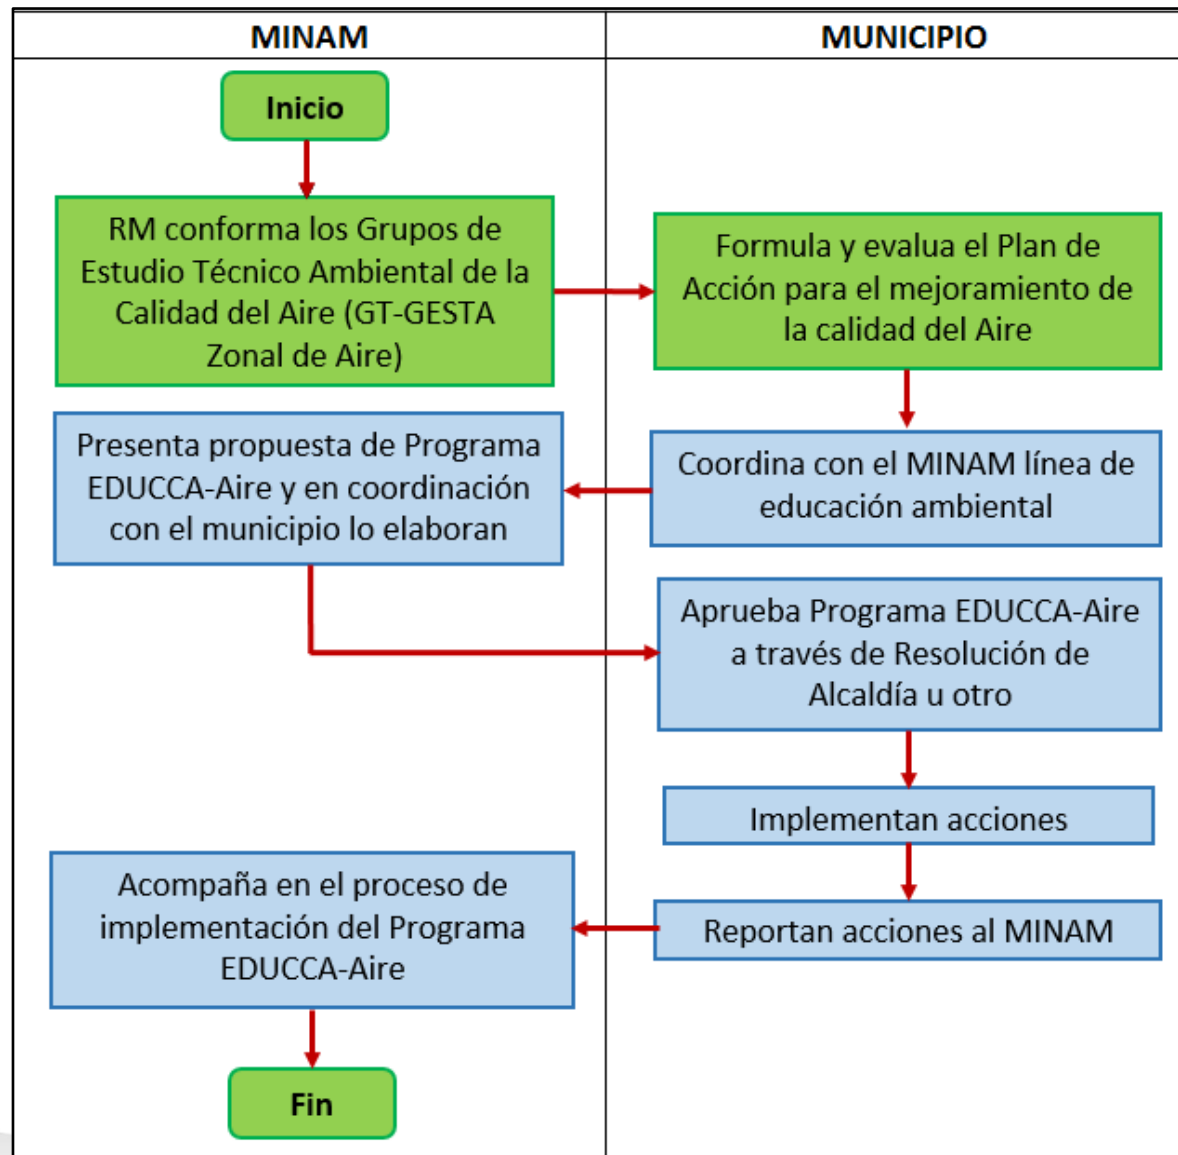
MINAM

MUNICIPIO

Inicio

RM conforma los Grupos de Estudio Técnico Ambiental de la Calidad del Aire (GT-GESTA Zonal de Aire)

Formula y evalua el Plan de Acción para el mejoramiento de la calidad del Aire

Coordina con el MINAM línea de educación ambiental

Presenta propuesta de Programa EDUCCA-Aire y en coordinación con el municipio lo elaboran

Aprueba Programa EDUCCA-Aire a través de Resolución de Alcaldía u otro

Implementan acciones

Reportan acciones al MINAM

Acompaña en el proceso de implementación del Programa EDUCCA-Aire

Fin